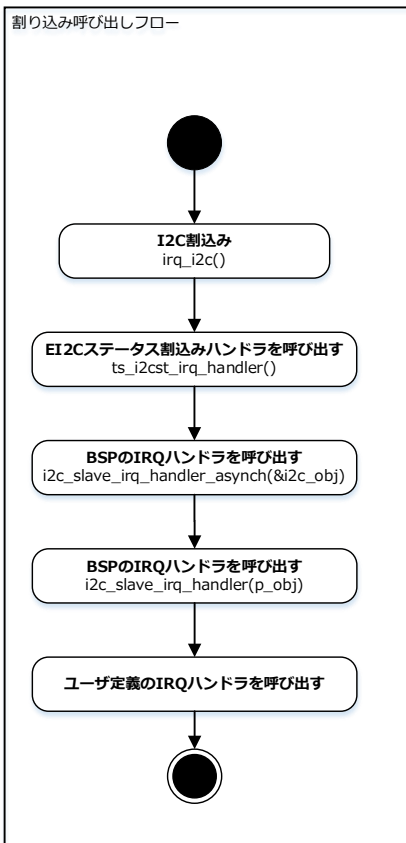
割り込み呼び出しフロー

I2C割込み
irq_i2c()

EI2Cステータス割込みハンドラを呼び出す
ts_i2cst_irq_handler()

BSPのIRQハンドラを呼び出す
i2c_slave_irq_handler_asynch(&i2c_obj)

BSPのIRQハンドラを呼び出す
i2c_slave_irq_handler(p_obj)

ユーザ定義のIRQハンドラを呼び出す